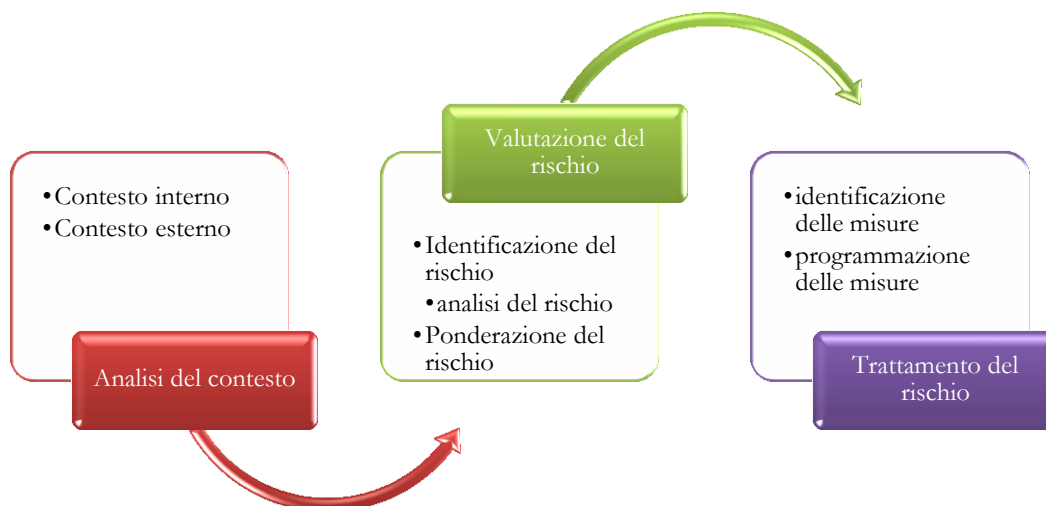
•Contesto interno
•Contesto esterno

Analisi del contesto

Valutazione del rischio

•Identificazione del rischio
•analisi del rischio
•Ponderazione del rischio

•identificazione delle misure
•programmazione delle misure

Trattamento del rischio